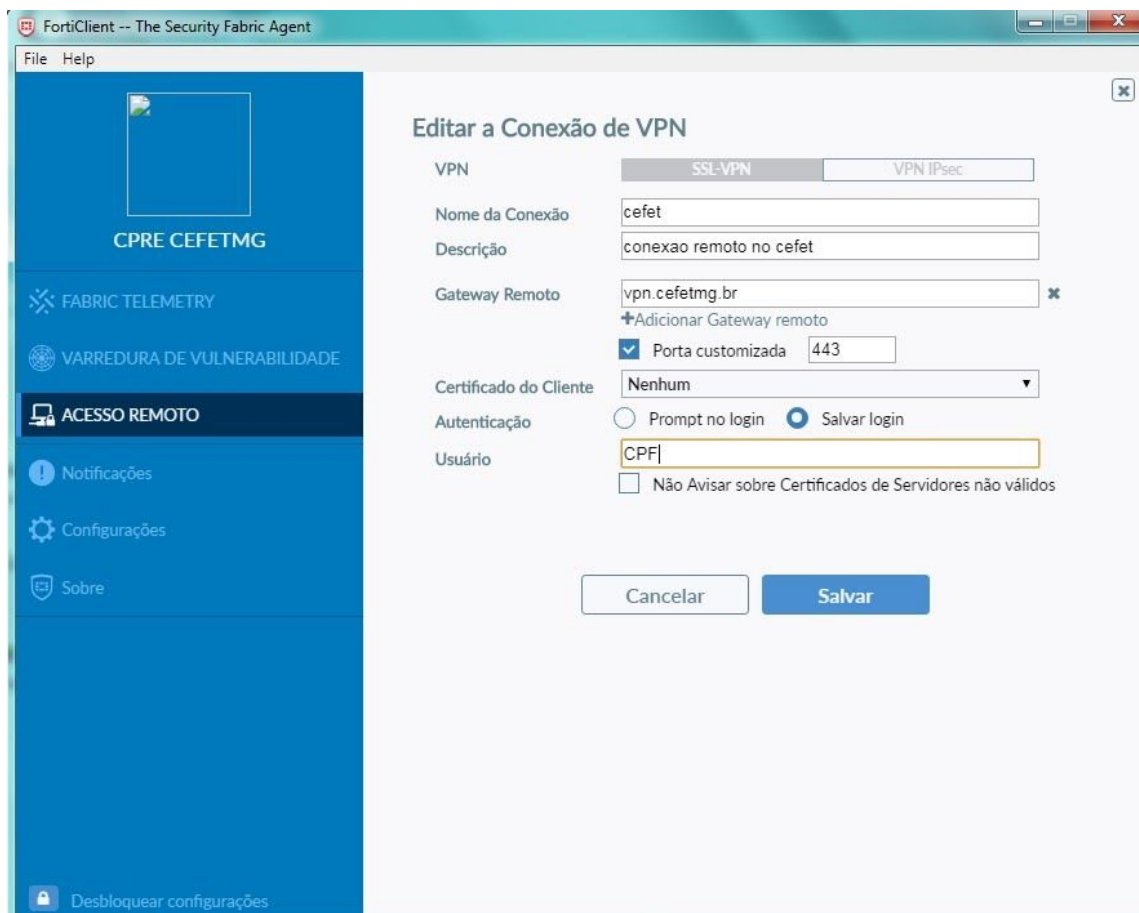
FortiClient -- The Security Fabric Agent

File Help

CPRE CEFETMG

FABRIC TELEMETRY

VARREDURA DE VULNERABILIDADE

ACESSO REMOTO

Notificações

Configurações

Sobre

Desbloquear configurações

Editar a Conexão de VPN

VPN SSL-VPN VPN IPsec

Nome da Conexão cefet

Descrição conexao remoto no cefet

Gateway Remoto vpn.cefetmg.br

+Adicionar Gateway remoto

Porta customizada 443

Certificado do Cliente Nenhum

Autenticação Prompt no login Salvar login

Usuário CPF

Não Avisar sobre Certificados de Servidores não válidos

Cancelar Salvar